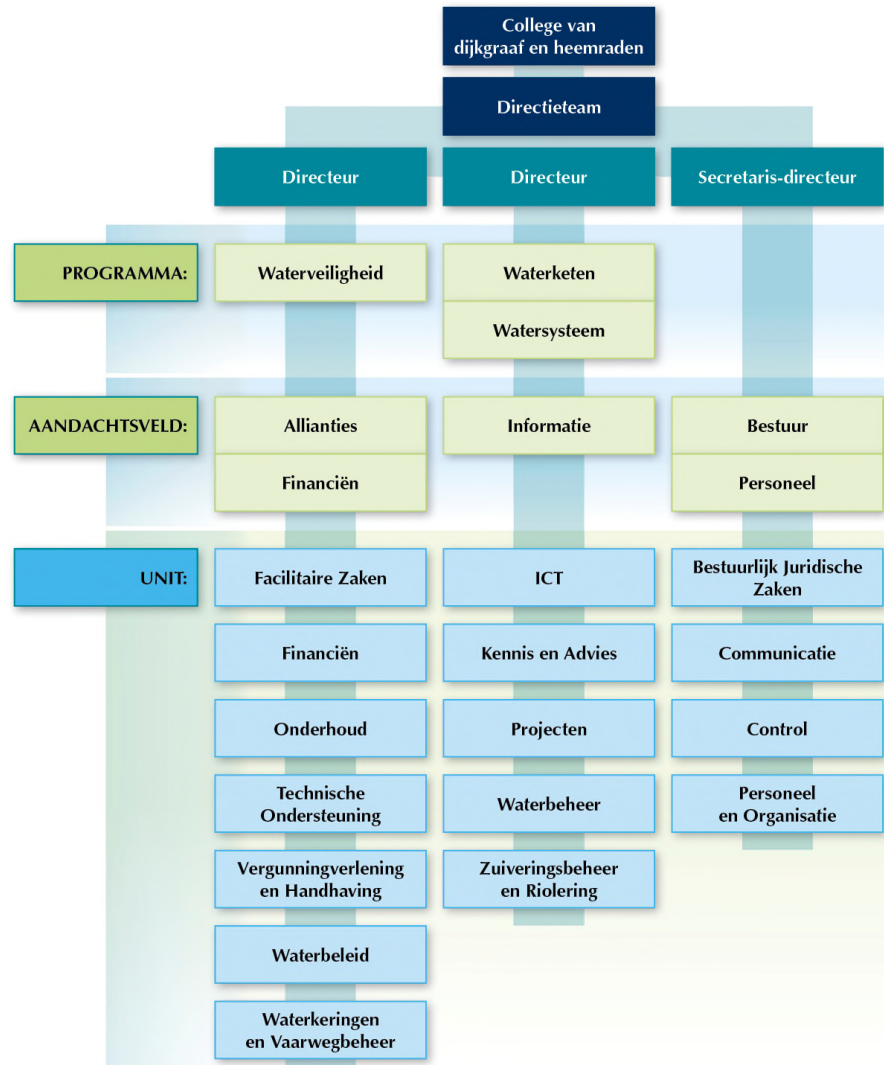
College van dijkgraaf en heemraden

Directieteam

Directeur

Directeur

Secretaris-directeur

PROGRAMMA:

Waterveiligheid

Waterketen

Watersysteem

AANDACHTSVELD:

Allianties

Financiën

Informatie

Bestuur

Personeel

UNIT:

Facilitaire Zaken

Financiën

Onderhoud

Technische Ondersteuning

Vergunningverlening en Handhaving

Waterbeleid

Waterkeringen en Vaarwegbeheer

ICT

Kennis en Advies

Projecten

Waterbeheer

Zuiveringsbeheer en Riolering

Bestuurlijk Juridische Zaken

Communicatie

Control

Personeel en Organisatie